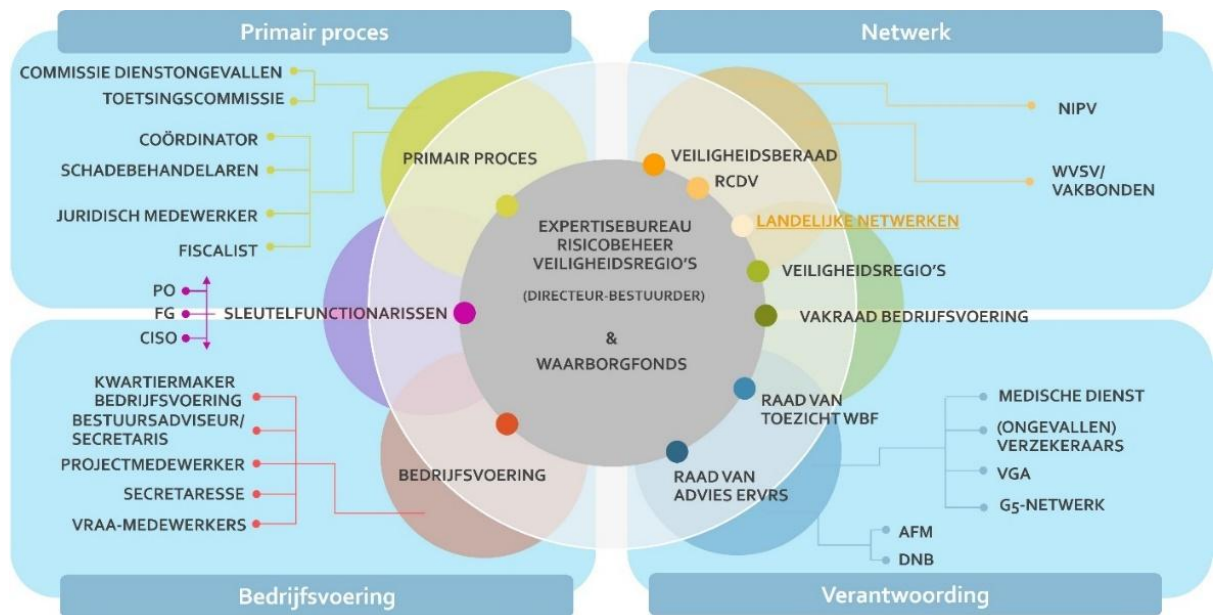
Primair proces

Netwerk

COMMISSIE DIENSTONGEVALLEN
TOETSINGSCOMMISSIE

COÖRDINATOR
SCHADEBEHANDELAREN
JURIDISCH MEDEWERKER
FISCALIST

PRIMAIR PROCES

NIPV

WVSV/ VAKBONDEN

VEILIGHEIDSBERAAD
RCDV
LANDELIJKE NETWERKEN
VEILIGHEIDSREGIO'S
VAKRAAD BEDRIJFSVOERING

EXPERTISEBUREAU RISICOBEHEER VEILIGHEIDSREGIO'S
(DIRECTEUR-BESTUURDER)
&
WAARBORGFONDS

PO
FG
CISO
SLEUTELFUNCTIONARISSEN

KWARTIERMAKER BEDRIJFSVOERING
BESTUURSADVISEUR/ SECRETARIS
PROJECTMEDEWERKER
SECRETARESSE
VRAA-MEDEWERKERS

BEDRIJFSVOERING

RAAD VAN TOEZICHT WBF

RAAD VAN ADVIES ERVRS

MEDISCHE DIENST
(ONGEVALLEN) VERZEKERAARS
VGA
G5-NETWERK

AFM
DNB

Bedrijfsvoering

Verantwoording